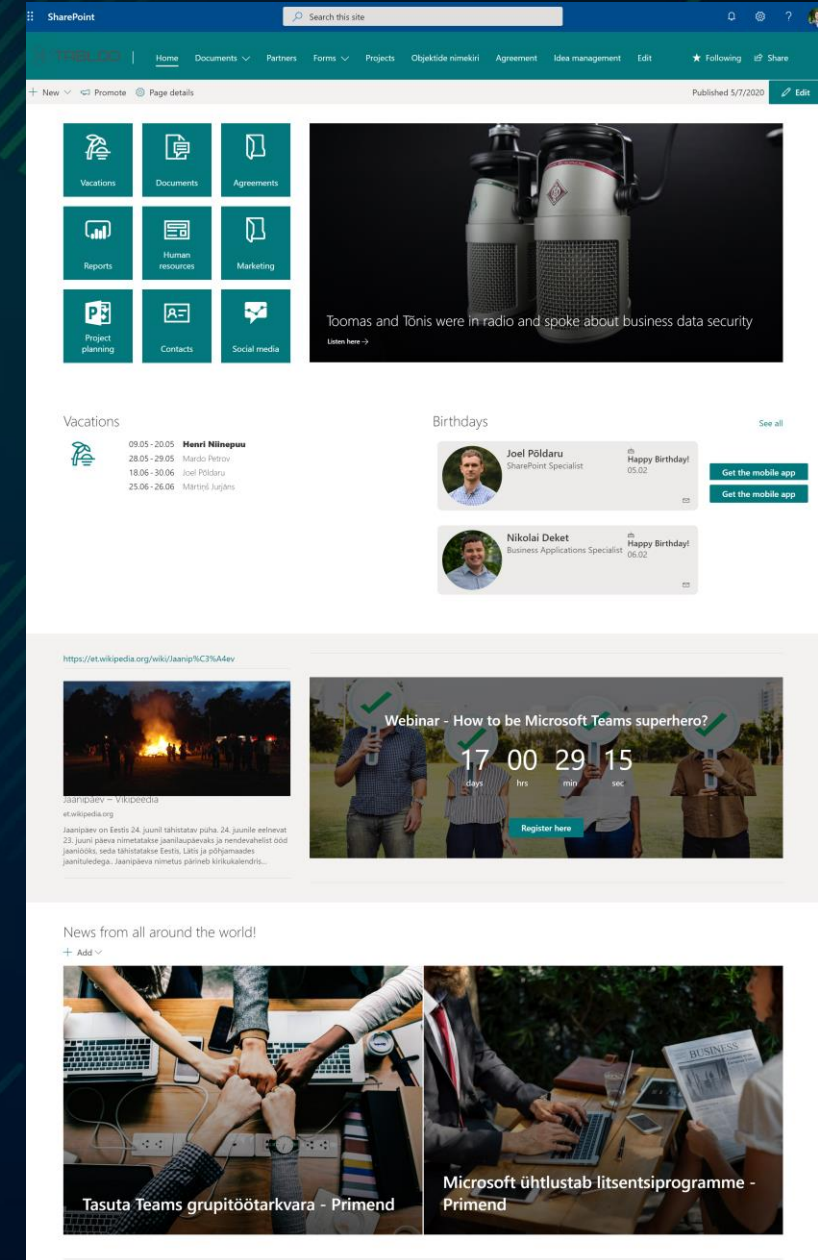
SharePoint

Search this site

TRIBLOG

Home Documents Partners Forms Projects Objektide nimekiri Agreement Idea management Edit

Following Share

+ New Promote Page details

Published 5/7/2020 Edit

Vacations

Documents

Agreements

Reports

Human resources

Marketing

Project planning

Contacts

Social media

Toomas and Tõnis were in radio and spoke about business data security

Listen here →

Vacations

09.05 - 20.05 Henri Niinepuu
28.05 - 29.05 Mardo Petrov
18.06 - 30.06 Joel Põldaru
25.06 - 26.06 Mārtiņš Jurjāns

Birthdays

See all

Joel Põldaru
SharePoint Specialist
Happy Birthday!
05.02

Get the mobile app

Get the mobile app

Nikolai Deket
Business Applications Specialist
Happy Birthday!
06.02

https://et.wikipedia.org/wiki/Jaanip%C3%A4ev

Jaanipäev – Vikipeedia
et.wikipedia.org
Jaanipäev on Eestis 24. juunil tähistatav püha. 24. juunile eelnevat 23. juuni päeva nimetatakse jaanilaupäevaks ja nendevahelist ööd jaaniööks, seda tähistatakse Eestis, Lätis ja põhjamaades jaanituledega.. Jaanipäeva nimetus pärineb kirikukalendris...

Webinar - How to be Microsoft Teams superhero?

17 days 00 hrs 29 min 15 sec

Register here

News from all around the world!

+ Add

Tasuta Teams grupitöötarkvara - Primend

Microsoft ühtlustab litsentsiprogramme - Primend

BUSINESS